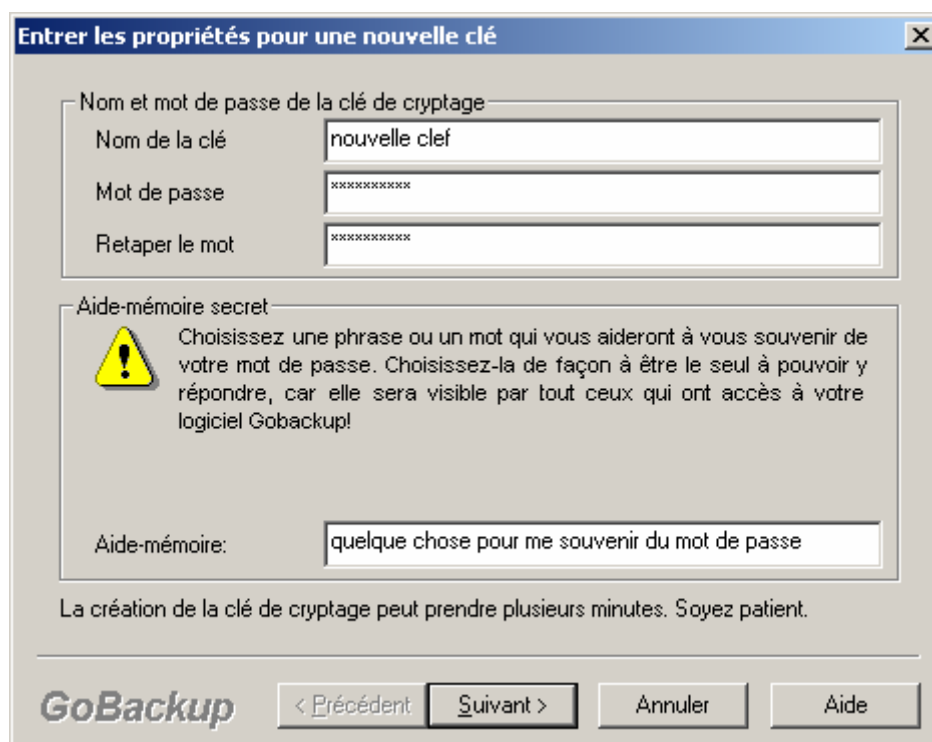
Entrer les propriétés pour une nouvelle clé

Nom et mot de passe de la clé de cryptage

Nom de la clé nouvelle clef

Mot de passe **********

Retaper le mot **********

Aide-mémoire secret

Choisissez une phrase ou un mot qui vous aideront à vous souvenir de votre mot de passe. Choisissez-la de façon à être le seul à pouvoir y répondre, car elle sera visible par tout ceux qui ont accès à votre logiciel Gobackup!

Aide-mémoire: quelque chose pour me souvenir du mot de passe

La création de la clé de cryptage peut prendre plusieurs minutes. Soyez patient.

GoBackup

< Précédent Suivant > Annuler Aide